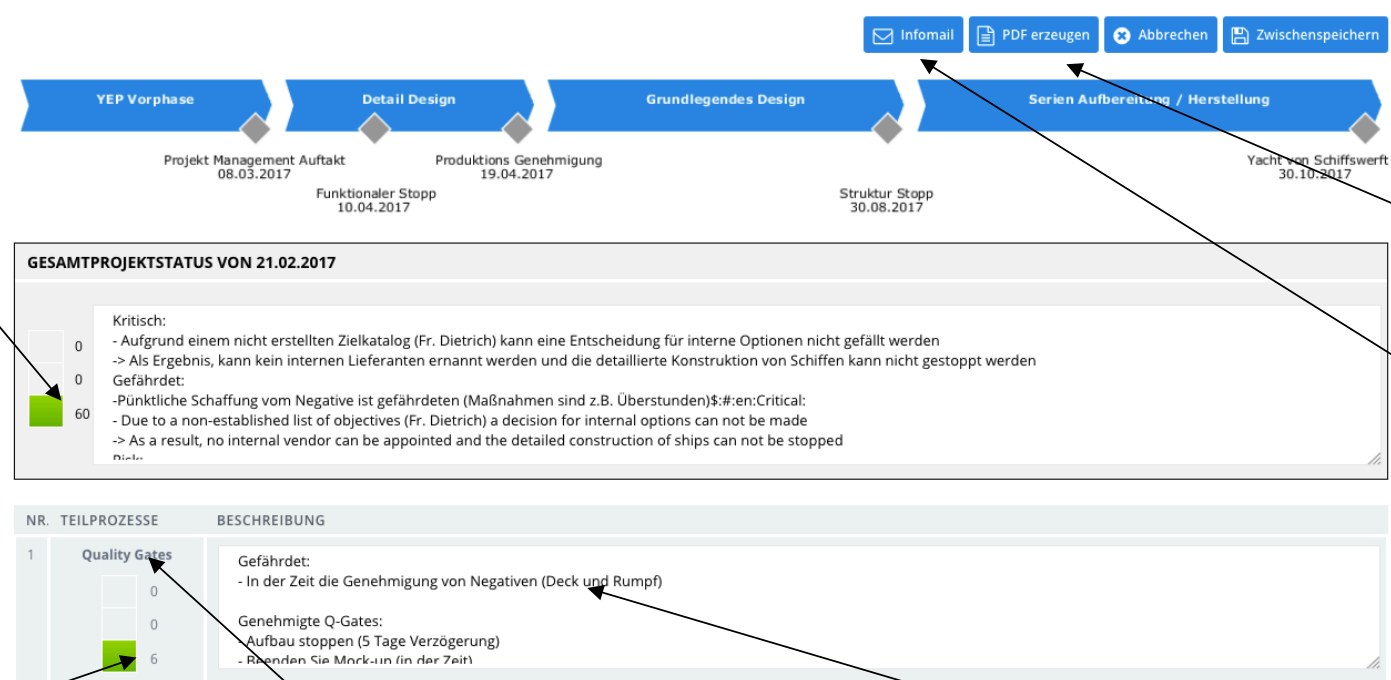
Infomail PDF erzeugen Abbrechen Zwischenspeichern

YEP Vorphase Detail Design Grundlegendes Design Serien Aufbereitung / Herstellung

Projekt Management Auftakt
08.03.2017

Funktionaler Stopp
10.04.2017

Produktions Genehmigung
19.04.2017

Struktur Stopp
30.08.2017

Yacht von Schiffswerft
30.10.2017

GESAMTPROJEKTSTATUS VON 21.02.2017

0
0
60

Kritisch:
- Aufgrund einem nicht erstellten Zielkatalog (Fr. Dietrich) kann eine Entscheidung für interne Optionen nicht gefällt werden
-> Als Ergebnis, kann kein internen Lieferanten ernannt werden und die detaillierte Konstruktion von Schiffen kann nicht gestoppt werden
Gefährdet:
-Pünktliche Schaffung vom Negative ist gefährdeten (Maßnahmen sind z.B. Überstunden)$:#:en:Critical:
- Due to a non-established list of objectives (Fr. Dietrich) a decision for internal options can not be made
-> As a result, no internal vendor can be appointed and the detailed construction of ships can not be stopped
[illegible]

NR. TEILPROZESSE BESCHREIBUNG

1 Quality Gates
0
0
6

Gefährdet:
- In der Zeit die Genehmigung von Negativen (Deck und Rumpf)

Genehmigte Q-Gates:
- Aufbau stoppen (5 Tage Verzögerung)
- Beenden Sie Mock-up (in der Zeit)